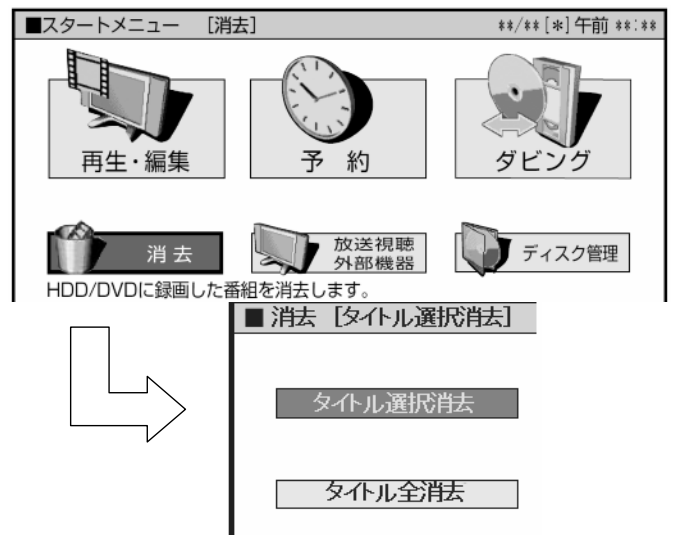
■スタートメニュー　[消去]　**/**[*] 午前 **:**

再生・編集

予　約

ダビング

消 去

放送視聴
外部機器

ディスク管理

HDD/DVDに録画した番組を消去します。

■ 消去　[タイトル選択消去]

タイトル選択消去

タイトル全消去